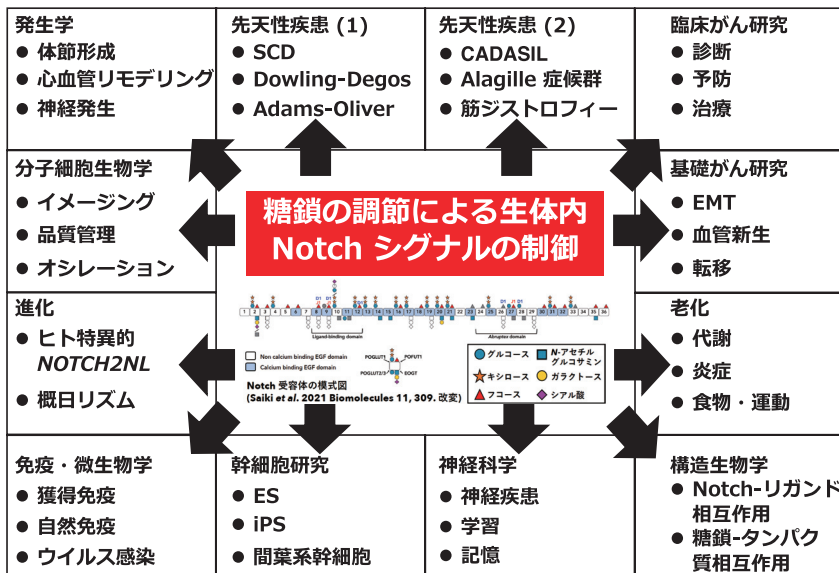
発生学
● 体節形成
● 心血管リモデリング
● 神経発生

先天性疾患 (1)
● SCD
● Dowling-Degos
● Adams-Oliver

先天性疾患 (2)
● CADASIL
● Alagille 症候群
● 筋ジストロフィー

臨床がん研究
● 診断
● 予防
● 治療

分子細胞生物学
● イメージング
● 品質管理
● オシレーション

糖鎖の調節による生体内 Notch シグナルの制御

基礎がん研究
● EMT
● 血管新生
● 転移

進化
● ヒト特異的 *NOTCH2NL*
● 概日リズム

Ligand-binding domain
Abruptex domain
Non calcium binding EGF domain
Calcium binding EGF domain
POGLUT1 POFUT1 POGLUT2/3 EOGT
Notch 受容体の模式図
(Saiki *et al.* 2021 Biomolecules 11, 309. 改変)
グルコース
*N*-アセチルグルコサミン
キシロース
ガラクトース
フコース
シアル酸

老化
● 代謝
● 炎症
● 食物・運動

免疫・微生物学
● 獲得免疫
● 自然免疫
● ウイルス感染

幹細胞研究
● ES
● iPS
● 間葉系幹細胞

神経科学
● 神経疾患
● 学習
● 記憶

構造生物学
● Notch-リガンド相互作用
● 糖鎖-タンパク質相互作用